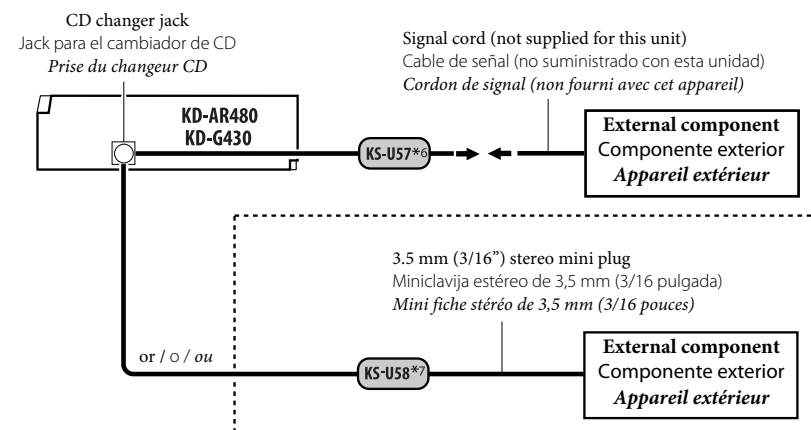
CD changer jack
Jack para el cambiador de CD
*Prise du changeur CD*

KD-AR480
KD-G430

Signal cord (not supplied for this unit)
Cable de señal (no suministrado con esta unidad)
*Cordon de signal (non fourni avec cet appareil)*

KS-U57*6

**External component**
Componente exterior
***Appareil extérieur***

3.5 mm (3/16") stereo mini plug
Miniclavija estéreo de 3,5 mm (3/16 pulgada)
*Mini fiche stéréo de 3,5 mm (3/16 pouces)*

or / o / *ou*

KS-U58*7

**External component**
Componente exterior
***Appareil extérieur***